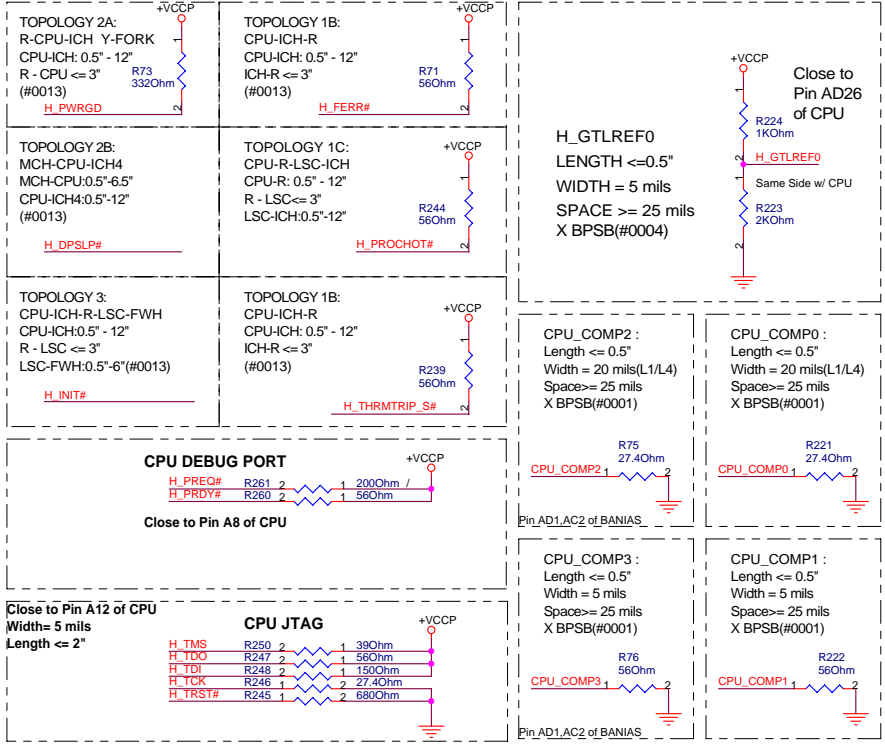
TOPOLOGY 2A:
R-CPU-ICH Y-FORK
CPU-ICH: 0.5" - 12"
R - CPU <= 3"
(#0013)

+VCCP
1
R73
332Ohm
2
H_PWRGD

TOPOLOGY 1B:
CPU-ICH-R
CPU-ICH: 0.5" - 12"
ICH-R <= 3"
(#0013)

+VCCP
1
R71
56Ohm
2
H_FERR#

TOPOLOGY 2B:
MCH-CPU-ICH4
MCH-CPU:0.5"-6.5"
CPU-ICH4:0.5"-12"
(#0013)
H_DPSLP#

TOPOLOGY 1C:
CPU-R-LSC-ICH
CPU-R: 0.5" - 12"
R - LSC<= 3"
LSC-ICH:0.5"-12"

+VCCP
1
R244
56Ohm
2
H_PROCHOT#

TOPOLOGY 3:
CPU-ICH-R-LSC-FWH
CPU-ICH:0.5" - 12"
R - LSC <= 3"
LSC-FWH:0.5"-6"(#0013)
H_INIT#

TOPOLOGY 1B:
CPU-ICH-R
CPU-ICH: 0.5" - 12"
ICH-R <= 3"
(#0013)

+VCCP
1
R239
56Ohm
2
H_THRMTRIP_S#

H_GTLREF0
LENGTH <=0.5"
WIDTH = 5 mils
SPACE >= 25 mils
X BPSB(#0004)

+VCCP
Close to Pin AD26 of CPU
1
R224
1KOhm
2
H_GTLREF0
Same Side w/ CPU
1
R223
2KOhm
2

CPU DEBUG PORT
+VCCP
H_PREQ# R261 2 1 200Ohm /
H_PRDY# R260 2 1 56Ohm
Close to Pin A8 of CPU

CPU_COMP2 :
Length <= 0.5"
Width = 20 mils(L1/L4)
Space>= 25 mils
X BPSB(#0001)
R75
27.4Ohm
CPU_COMP2 1 2
Pin AD1,AC2 of BANIAS

CPU_COMP0 :
Length <= 0.5"
Width = 20 mils(L1/L4)
Space>= 25 mils
X BPSB(#0001)
R221
27.4Ohm
CPU_COMP0 1 2

Close to Pin A12 of CPU
Width= 5 mils
Length <= 2"

CPU JTAG
+VCCP
H_TMS R250 2 1 39Ohm
H_TDO R247 2 1 56Ohm
H_TDI R248 2 1 150Ohm
H_TCK R246 1 2 27.4Ohm
H_TRST# R245 1 2 680Ohm

CPU_COMP3 :
Length <= 0.5"
Width = 5 mils
Space>= 25 mils
X BPSB(#0001)
R76
56Ohm
CPU_COMP3 1 2
Pin AD1,AC2 of BANIAS

CPU_COMP1 :
Length <= 0.5"
Width = 5 mils
Space>= 25 mils
X BPSB(#0001)
R222
56Ohm
CPU_COMP1 1 2